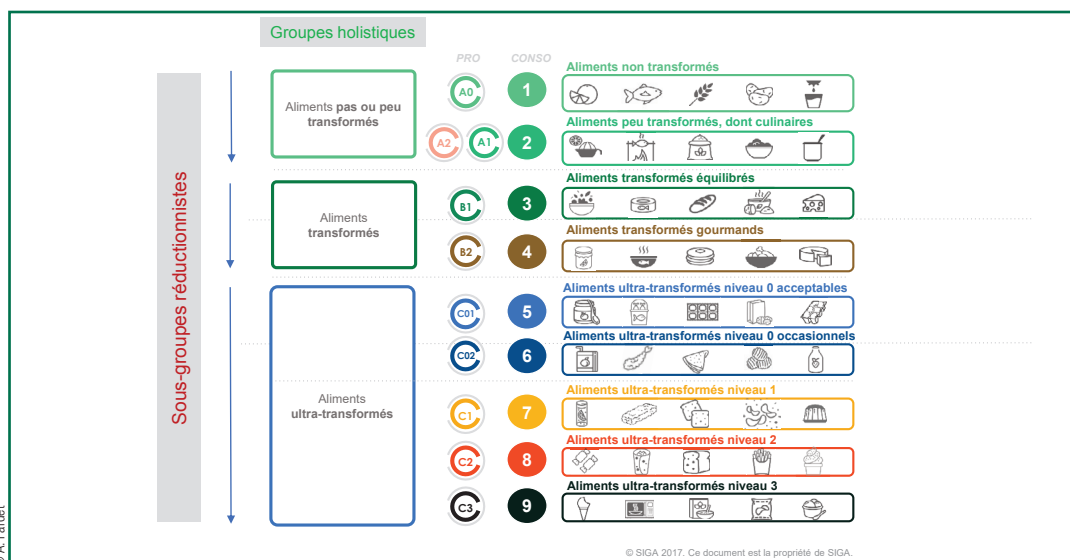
Groupes holistiques

PRO

CONSO

Sous-groupes réductionnistes

Aliments **pas ou peu transformés**

A0

1

Aliments non transformés

A2

A1

2

Aliments peu transformés, dont culinaires

Aliments **transformés**

B1

3

Aliments transformés équilibrés

B2

4

Aliments transformés gourmands

Aliments **ultra-transformés**

C01

5

Aliments ultra-transformés niveau 0 acceptables

C02

6

Aliments ultra-transformés niveau 0 occasionnels

C1

7

Aliments ultra-transformés niveau 1

C2

8

Aliments ultra-transformés niveau 2

C3

9

Aliments ultra-transformés niveau 3

© SIGA 2017. Ce document est la propriété de SIGA.

© A. Fardet